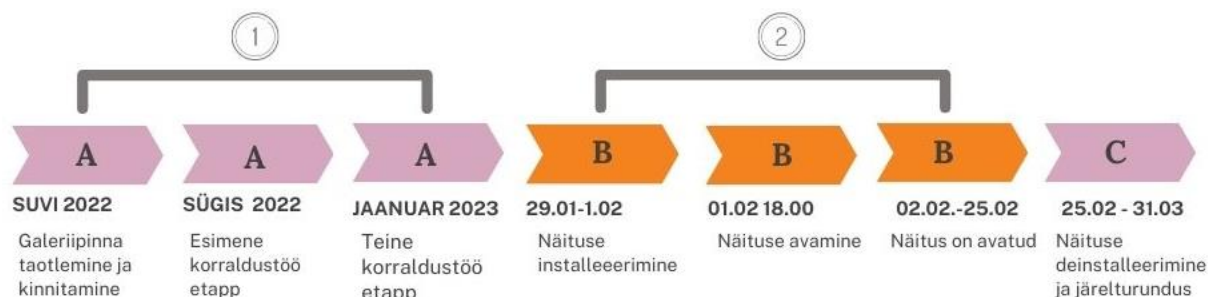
1

2

A

SUVI 2022

Galeriipinna taotlemine ja kinnitamine

A

SÜGIS 2022

Esimene korraldustöö etapp

A

JAANUAR 2023

Teine korraldustöö etapp

B

29.01-1.02

Näituse installeerimine

B

01.02 18.00

Näituse avamine

B

02.02.-25.02

Näitus on avatud

C

25.02 - 31.03

Näituse deinstalleerimine ja järelturundus